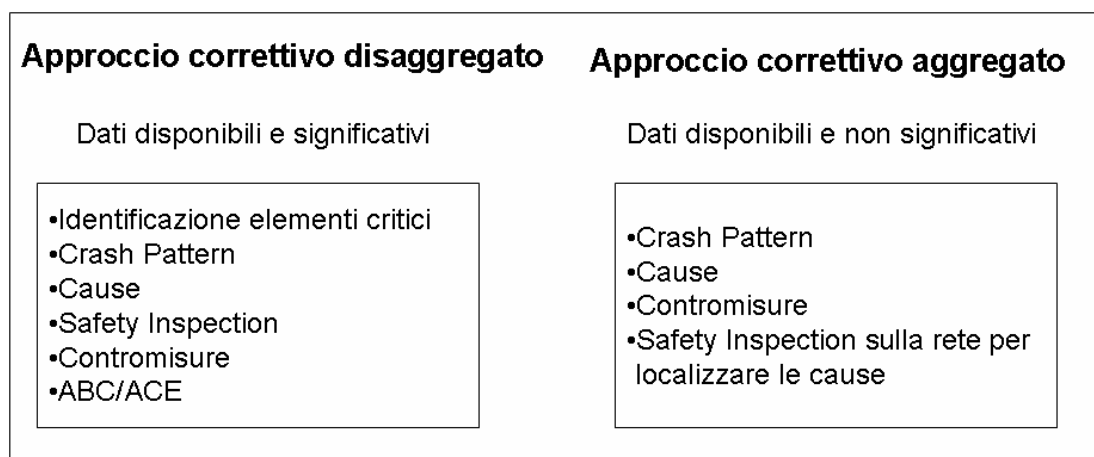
Approccio correttivo disaggregato

Dati disponibili e significativi

•Identificazione elementi critici
•Crash Pattern
•Cause
•Safety Inspection
•Contromisure
•ABC/ACE

Approccio correttivo aggregato

Dati disponibili e non significativi

•Crash Pattern
•Cause
•Contromisure
•Safety Inspection sulla rete per localizzare le cause